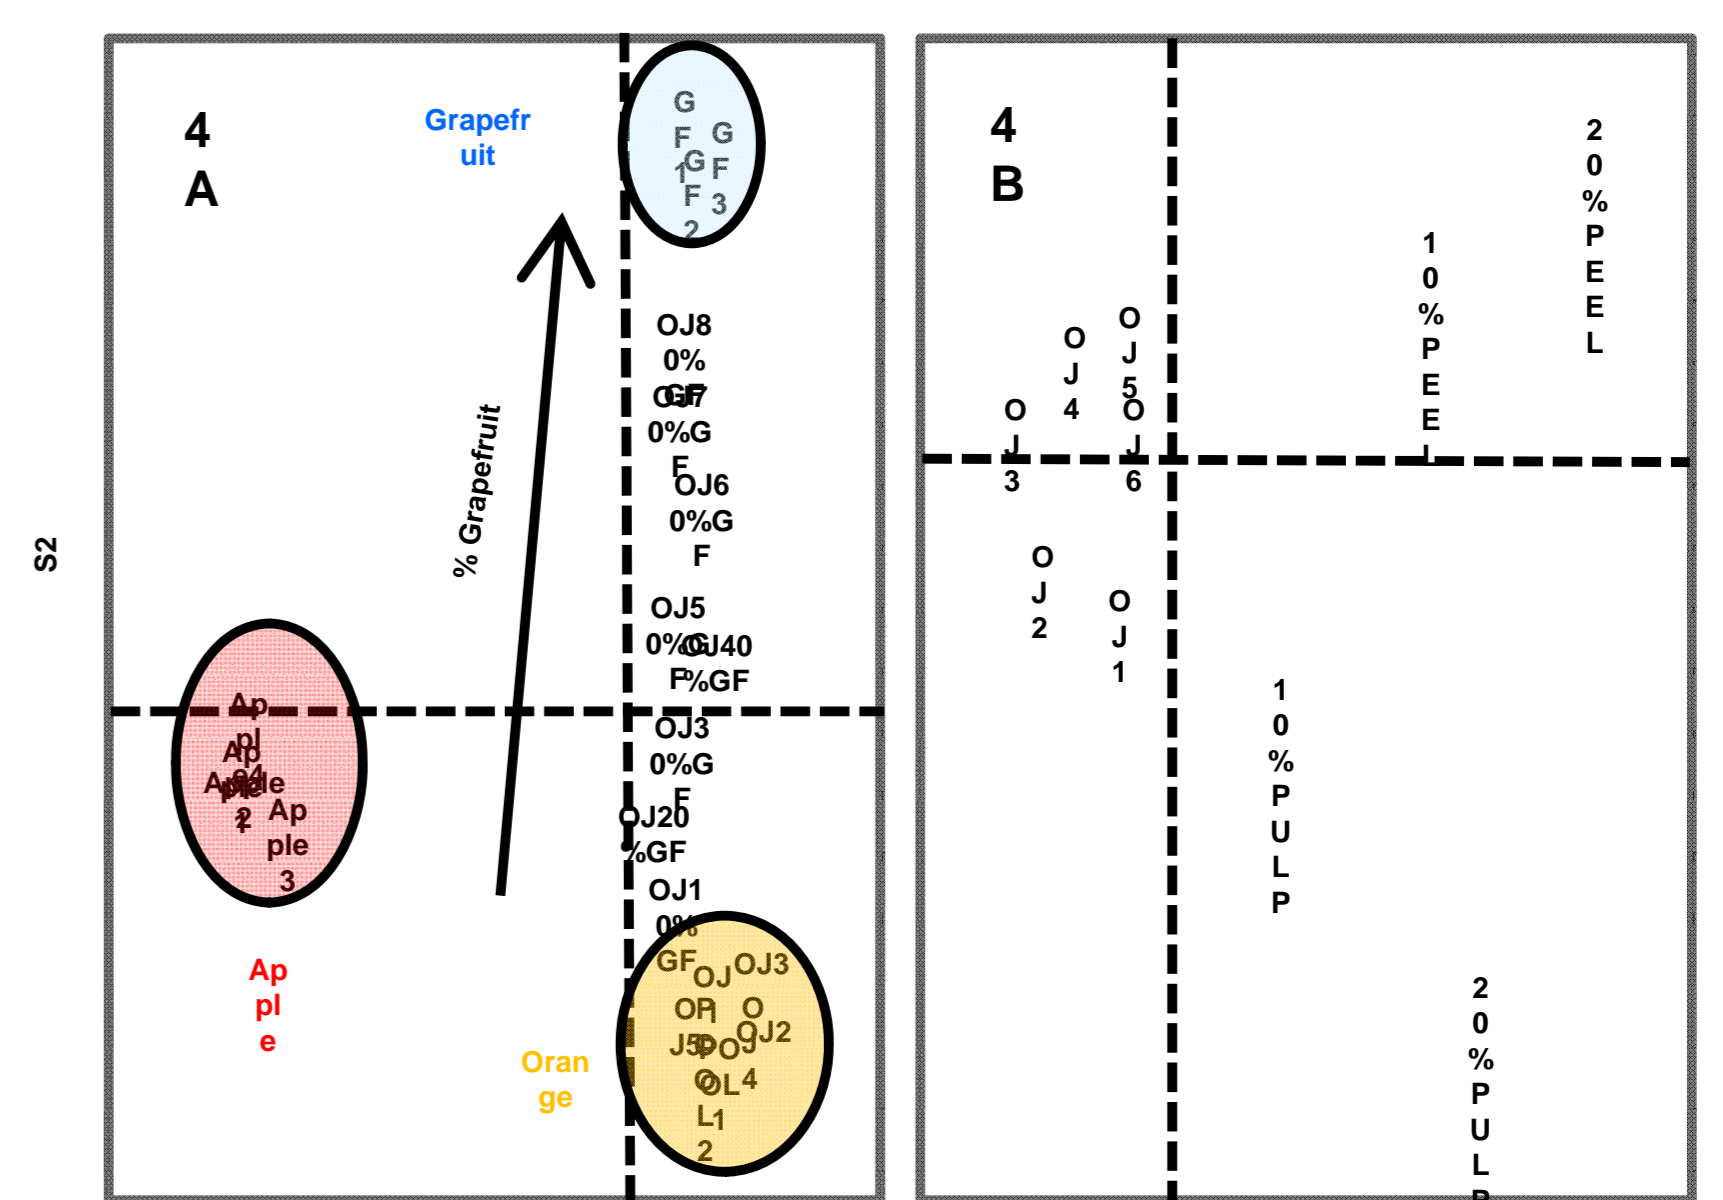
S2

4 A

Grapefruit

G F 1 G F 2 G F 3

% Grapefruit

OJ80% GF

OJ70%GF

OJ60%GF

OJ50%GF

OJ40%GF

OJ30%GF

OJ20%GF

OJ10% GF

Apple 4 Apple 1 Apple 2 Apple 3

Apple

Orange

OJ OJ3 OJ1 OJ2 OJ5 POL 4 POL1 2

4 B

OJ3

OJ4

OJ5

OJ6

OJ2

OJ1

10%PEEL

20%PEEL

10%PULP

20%PUL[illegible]